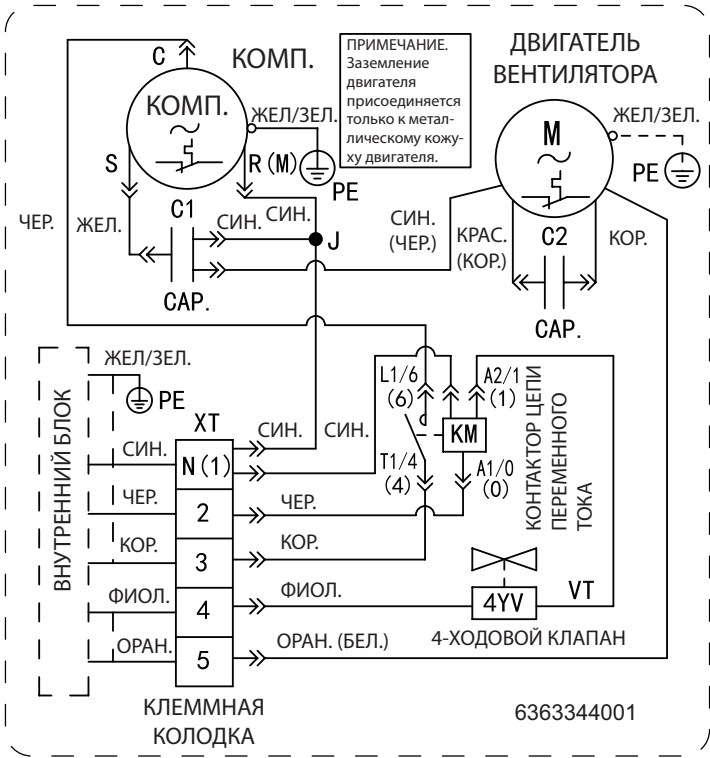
C
КОМП.
КОМП.
ПРИМЕЧАНИЕ. Заземление двигателя присоединяется только к металлическому кожуху двигателя.
ДВИГАТЕЛЬ ВЕНТИЛЯТОРА
ЖЕЛ/ЗЕЛ.
M
ЖЕЛ/ЗЕЛ.
S
R (M)
PE
PE
ЧЕР.
ЖЕЛ.
C1
СИН.
СИН.
J
СИН. (ЧЕР.)
КРАС. (КОР.)
C2
КОР.
CAP.
CAP.
ЖЕЛ/ЗЕЛ.
PE
ВНУТРЕННИЙ БЛОК
XT
L1/6 (6)
A2/1 (1)
KM
КОНТАКТОР ЦЕПИ ПЕРЕМЕННОГО ТОКА
СИН.
СИН.
СИН.
N (1)
T1/4 (4)
A1/0 (0)
ЧЕР.
2
ЧЕР.
КОР.
3
КОР.
ФИОЛ.
4
ФИОЛ.
4YV
VT
ОРАН.
5
ОРАН. (БЕЛ.)
4-ХОДОВОЙ КЛАПАН
КЛЕММНАЯ КОЛОДКА
6363344001